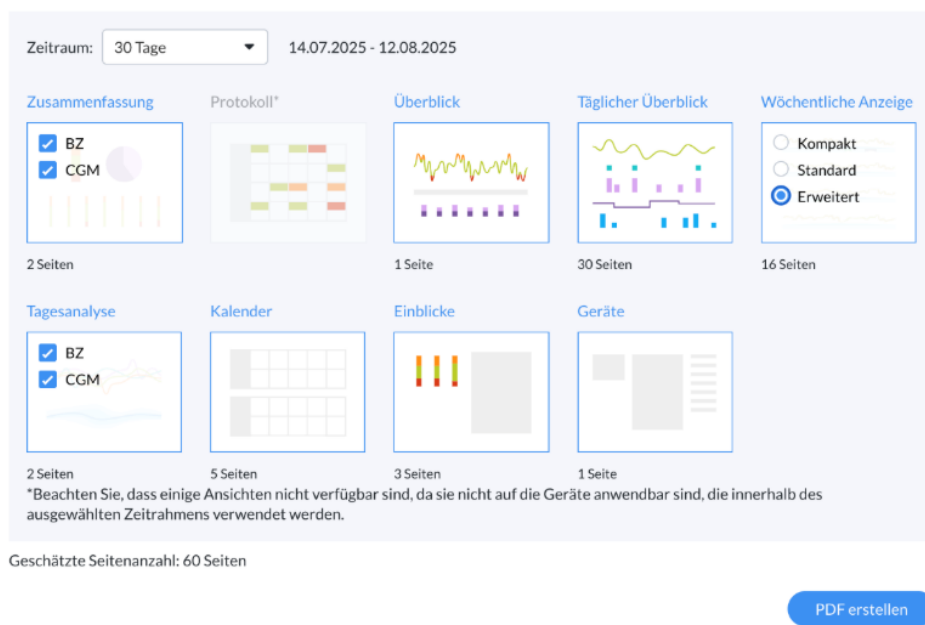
Zeitraum: 30 Tage 14.07.2025 - 12.08.2025

Zusammenfassung

BZ
CGM

2 Seiten

Protokoll*

Überblick

1 Seite

Täglicher Überblick

30 Seiten

Wöchentliche Anzeige

Kompakt
Standard
Erweitert

16 Seiten

Tagesanalyse

BZ
CGM

2 Seiten

Kalender

5 Seiten

Einblicke

3 Seiten

Geräte

1 Seite

*Beachten Sie, dass einige Ansichten nicht verfügbar sind, da sie nicht auf die Geräte anwendbar sind, die innerhalb des ausgewählten Zeitrahmens verwendet werden.

Geschätzte Seitenanzahl: 60 Seiten

PDF erstellen